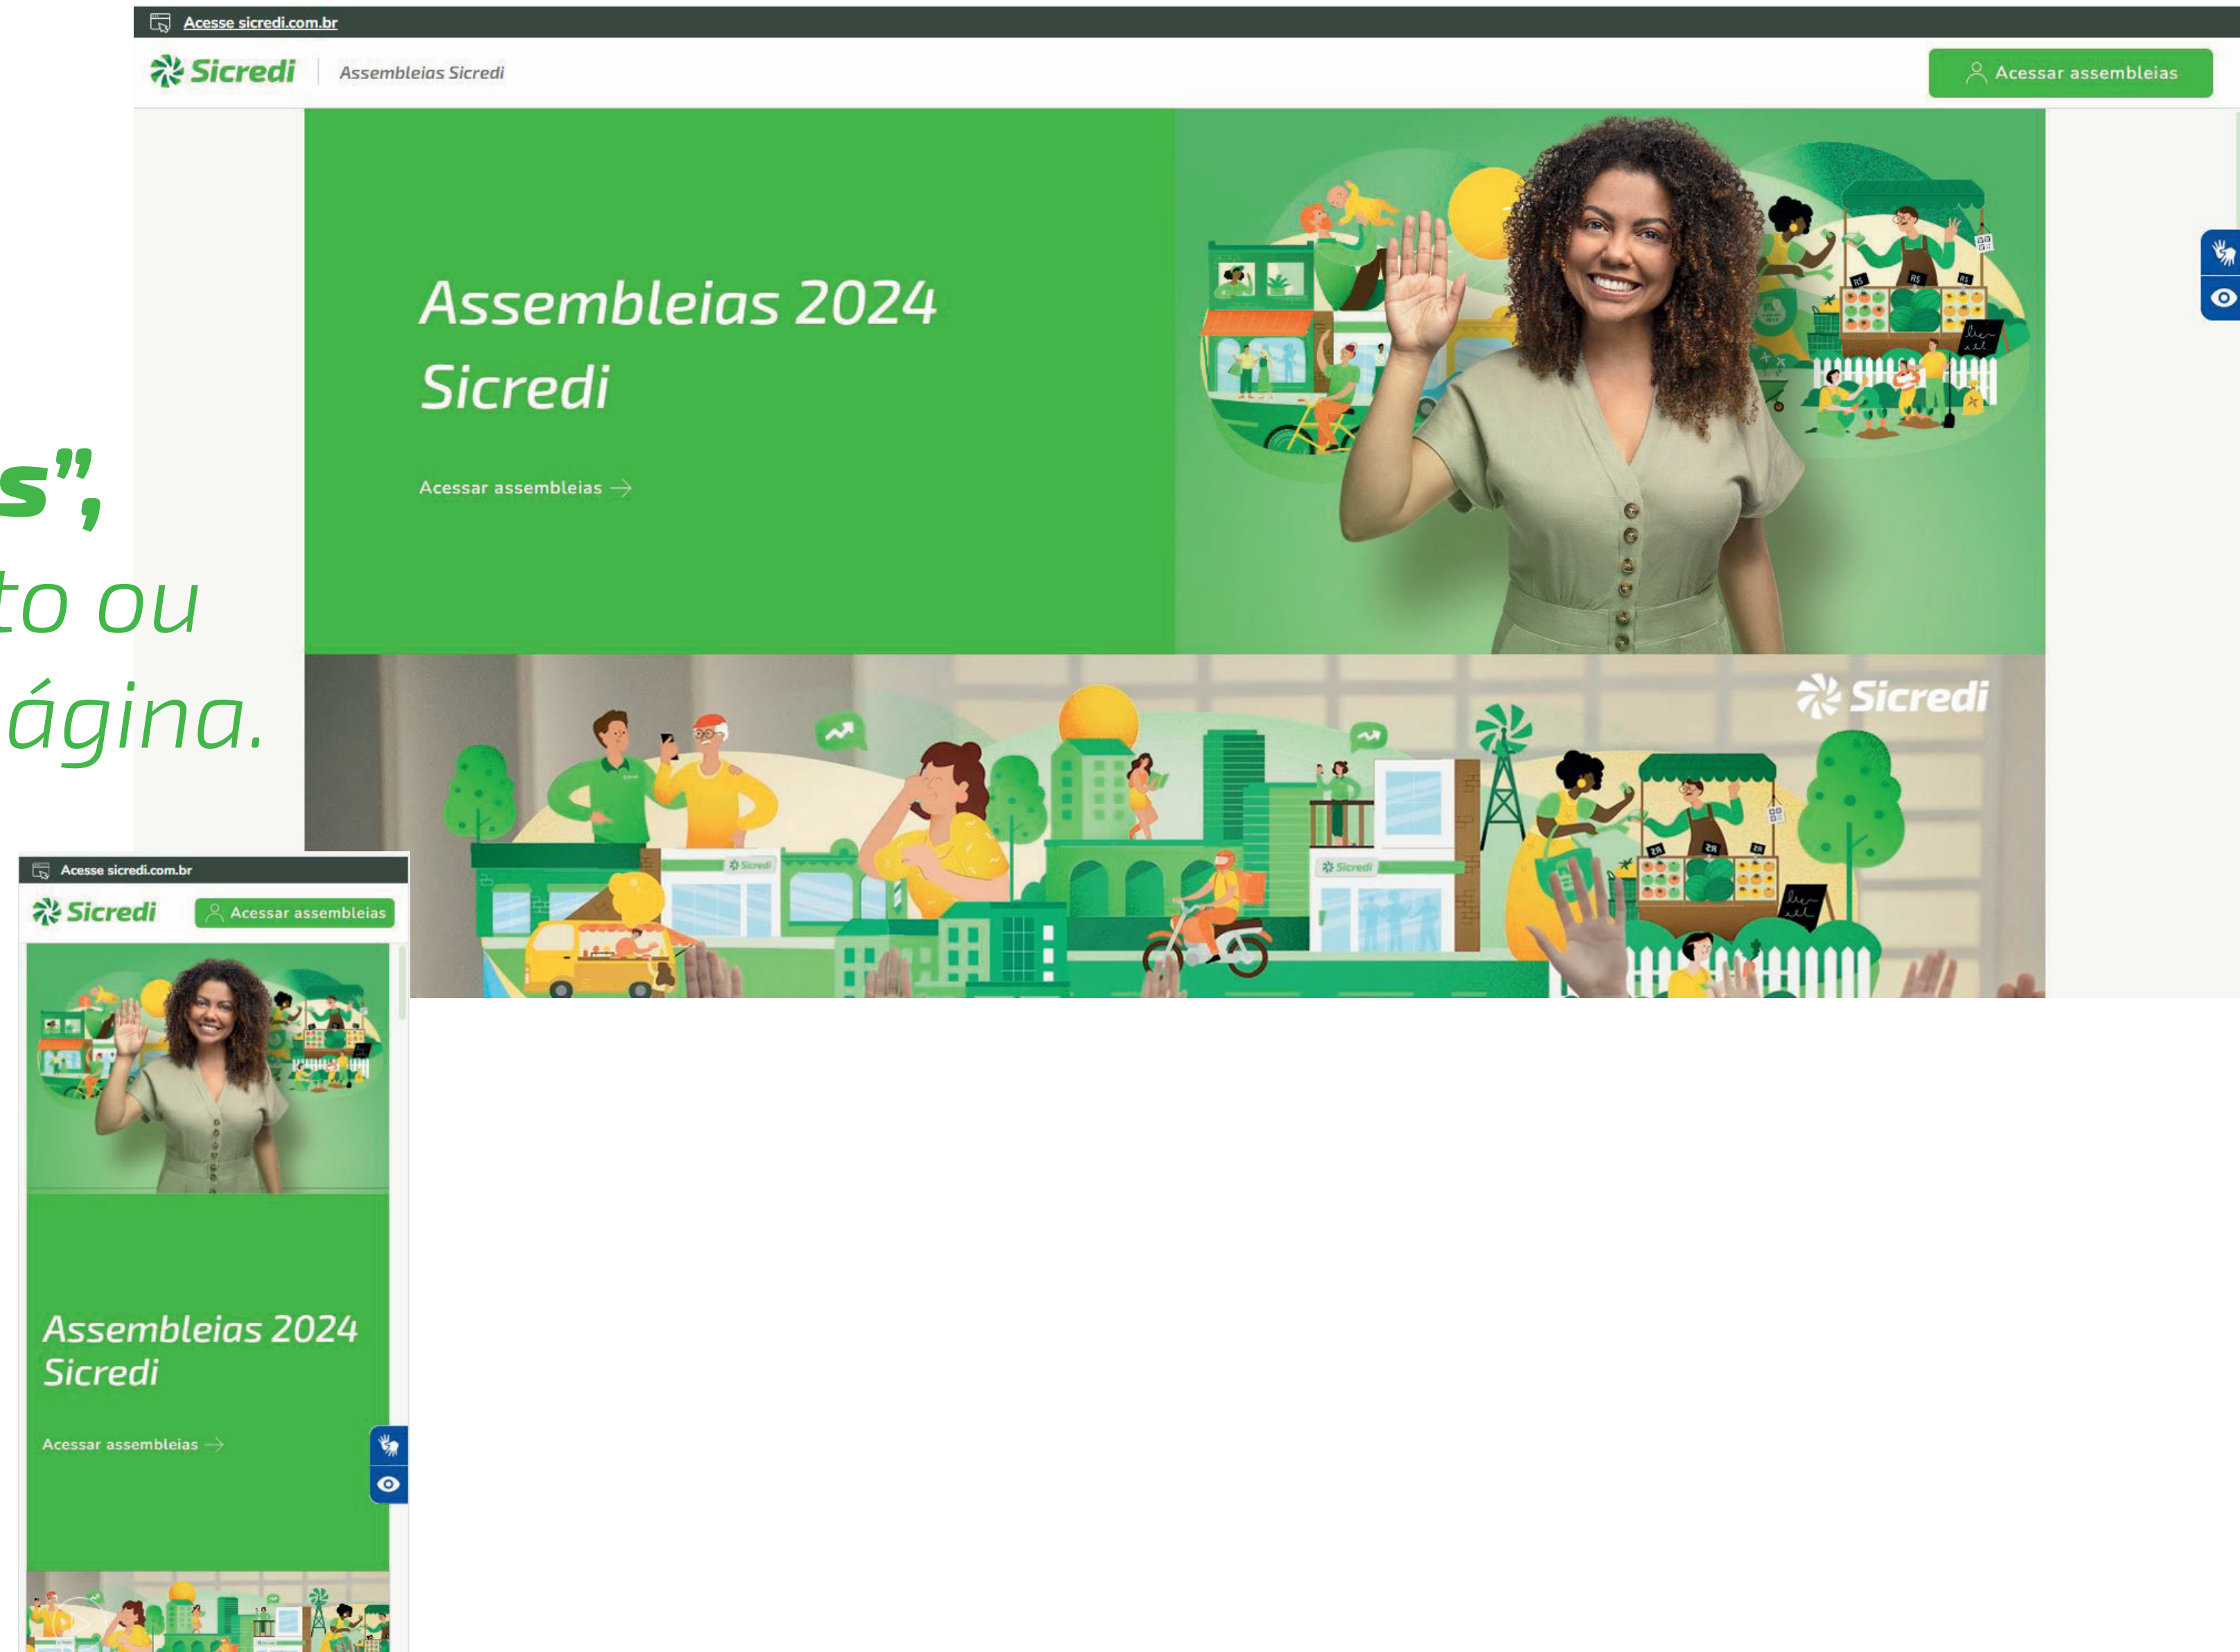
s”,
to ou
ágina.

Acesse sicredi.com.br

Sicredi | Assembleias Sicredi

Acessar assembleias

Assembleias 2024 Sicredi

Acessar assembleias →

Sicredi

Acesse sicredi.com.br

Sicredi

Acessar assembleias

Assembleias 2024 Sicredi

Acessar assembleias →